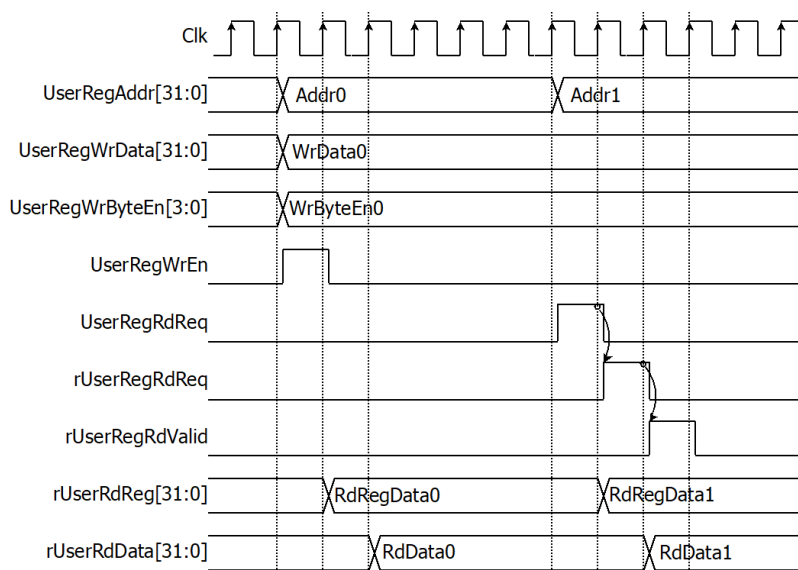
Clk

UserRegAddr[31:0]
Addr0
Addr1

UserRegWrData[31:0]
WrData0

UserRegWrByteEn[3:0]
WrByteEn0

UserRegWrEn

UserRegRdReq

rUserRegRdReq

rUserRegRdValid

rUserRdReg[31:0]
RdRegData0
RdRegData1

rUserRdData[31:0]
RdData0
RdData1